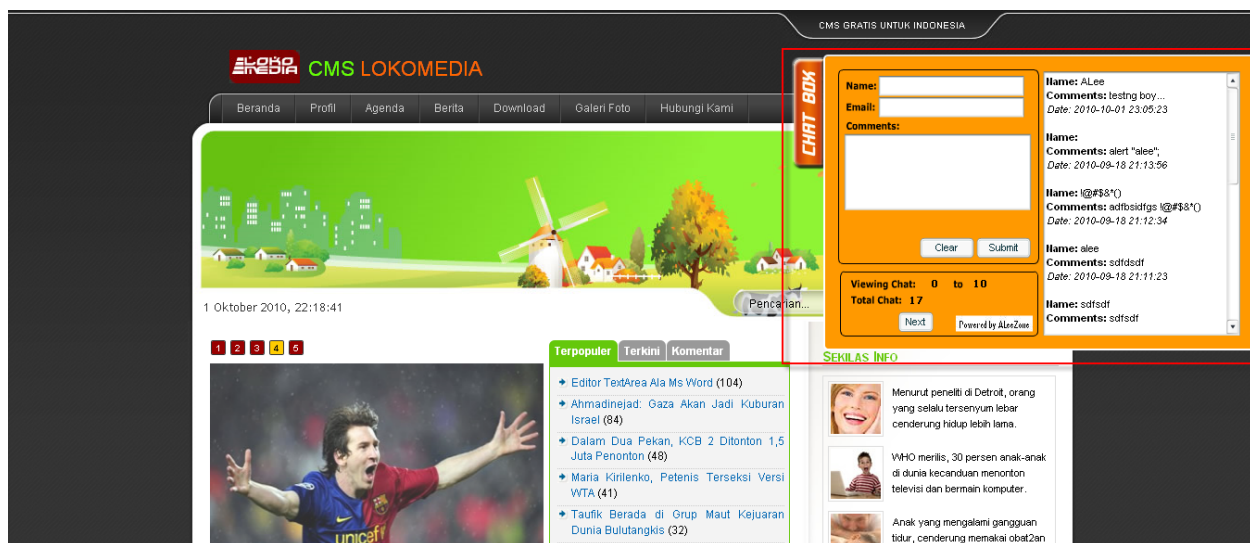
CMS GRATIS UNTUK INDONESIA

LOKO MEDIA CMS LOKOMEDIA

Beranda | Profil | Agenda | Berita | Download | Galeri Foto | Hubungi Kami

1 Oktober 2010, 22:18:41

Pencarian...

1 2 3 4 5

Terpopuler | Terkini | Komentar

Editor TextArea Ala Ms Word (104)

Ahmadinejad: Gaza Akan Jadi Kuburan Israel (84)

Dalam Dua Pekan, KCB 2 Ditonton 1,5 Juta Penonton (48)

Maria Kirilenko, Petenis Terseksi Versi WTA (41)

Taufik Berada di Grup Maut Kejuaran Dunia Bulutangkis (32)

CHAT BOX

Name:
Email:
Comments:

Clear | Submit

Viewing Chat: 0 to 10
Total Chat: 17

Next

Powered by ALeeZone

Name: ALee
Comments: testng boy...
Date: 2010-10-01 23:05:23

Name:
Comments: alert "alee";
Date: 2010-09-18 21:13:56

Name: !@#$8*()
Comments: adfbsidfgs !@#$8*()
Date: 2010-09-18 21:12:34

Name: alee
Comments: sdfdsdf
Date: 2010-09-18 21:11:23

Name: sdfsdf
Comments: sdfsdf

SEKILAS INFO

Menurut peneliti di Detroit, orang yang selalu tersenyum lebar cenderung hidup lebih lama.

WHO merilis, 30 persen anak-anak di dunia kecanduan menonton televisi dan bermain komputer.

Anak yang mengalami gangguan tidur, cenderung memakai obat2an